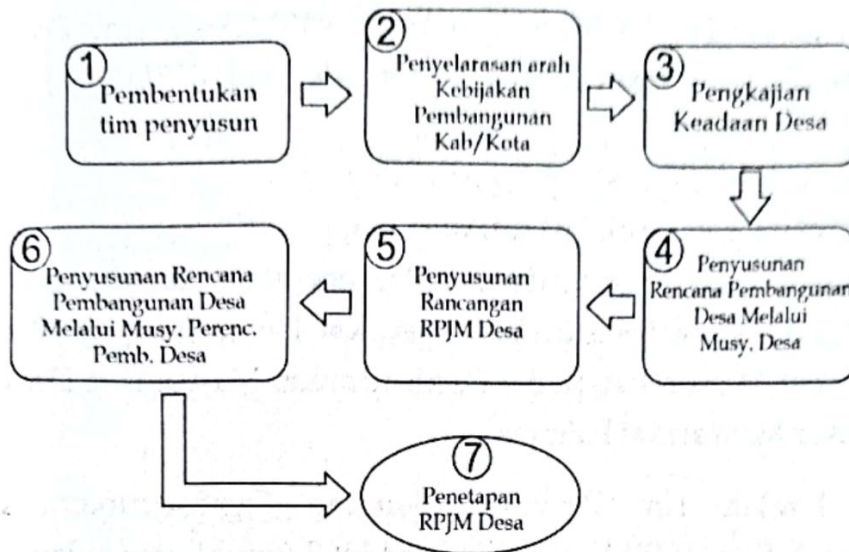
1
Pembentukan tim penyusun

2
Penyelarasan arah Kebijakan Pembangunan Kab/Kota

3
Pengkajian Keadaan Desa

4
Penyusunan Rencana Pembangunan Desa Melalui Musy. Desa

5
Penyusunan Rancangan RPJM Desa

6
Penyusunan Rencana Pembangunan Desa Melalui Musy. Perenc. Pemb. Desa

7
Penetapan RPJM Desa